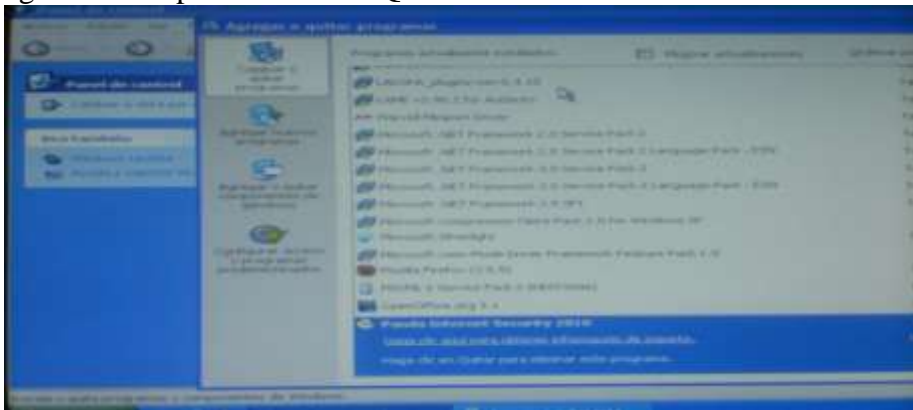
Agregar o quitar programas

Panel de control

Cambiar o quitar programas

Agregar nuevos programas

Agregar o quitar componentes de Windows

Configurar acceso y programas predeterminados

Programas actualmente instalados:

Mostrar actualizaciones

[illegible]

Microsoft .NET Framework 2.0 Service Pack 2

Microsoft .NET Framework 3.0 Service Pack 2

Microsoft .NET Framework 3.5 SP1

Microsoft Silverlight

Mozilla Firefox

OpenOffice.org 3.4

Panda Internet Security 2010

Haga clic aquí para obtener información de soporte.

Haga clic en Quitar para eliminar este programa.

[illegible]